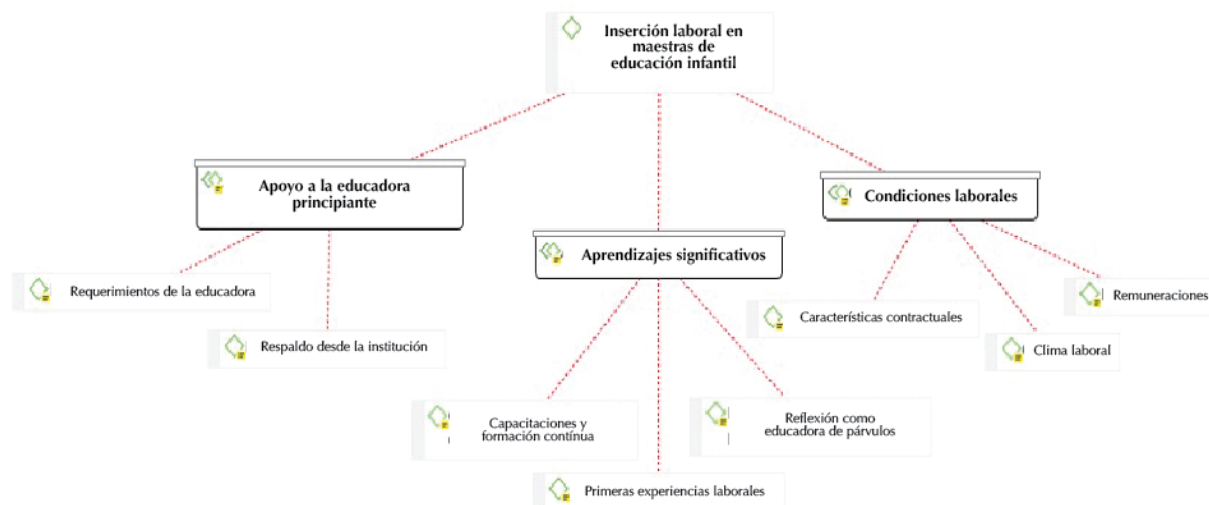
Inserción laboral en maestras de educación infantil

Apoyo a la educadora principiante

Aprendizajes significativos

Condiciones laborales

Requerimientos de la educadora

Respaldo desde la institución

Características contractuales

Remuneraciones

Clima laboral

Capacitaciones y formación contínua

Reflexión como educadora de párvulos

Primeras experiencias laborales